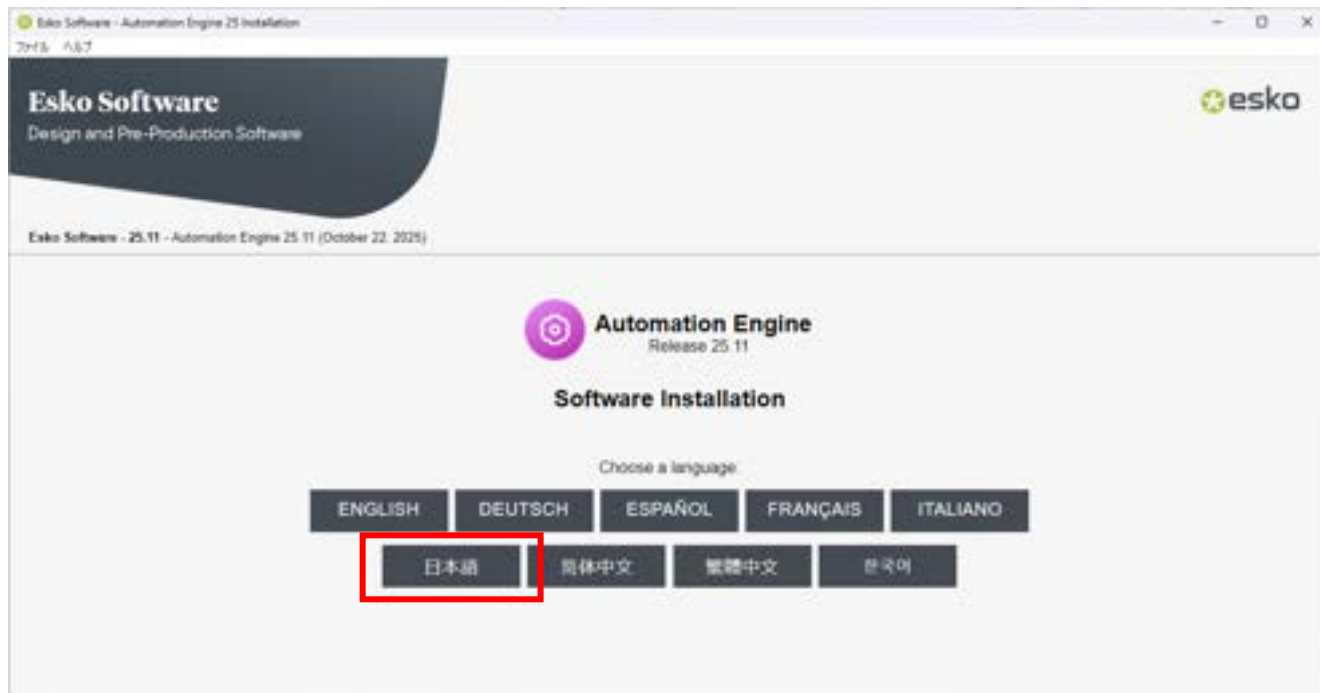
Esko Software - Automation Engine 25 Installation

ファイル ヘルプ

Esko Software
Design and Pre-Production Software

esko

Esko Software - 25.11 - Automation Engine 25.11 (October 22, 2025)

Automation Engine
Release 25.11

Software Installation

Choose a language

ENGLISH
DEUTSCH
ESPAÑOL
FRANÇAIS
ITALIANO
日本語
简体中文
繁體中文
한국어